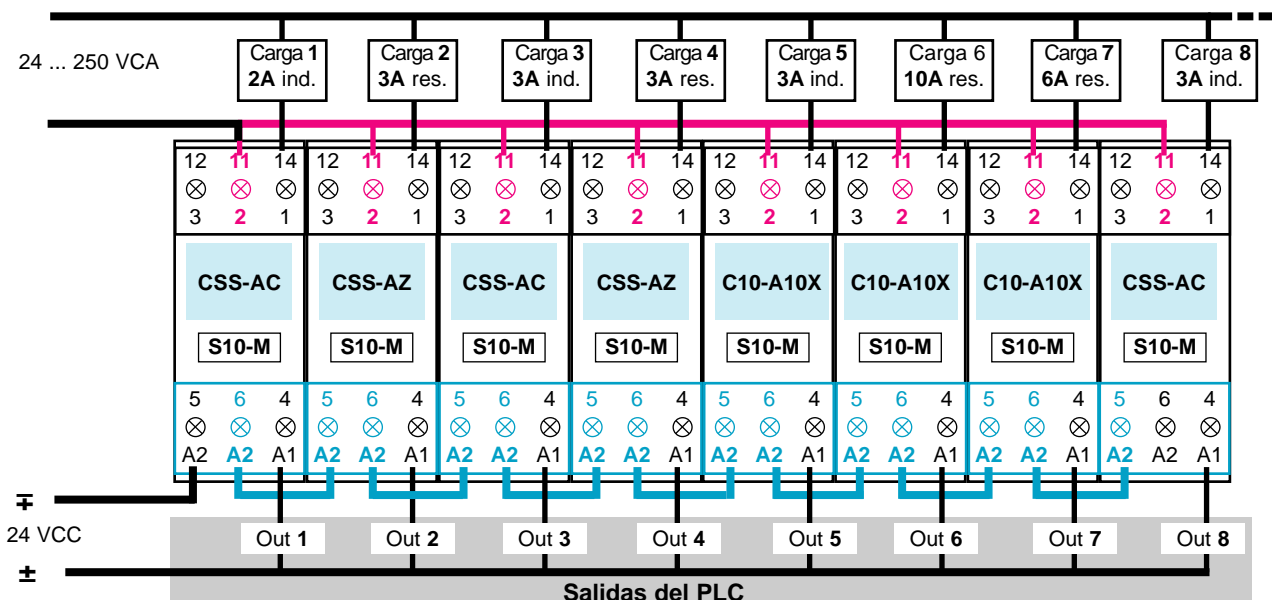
24 ... 250 VCA

Carga 1 2A ind.
Carga 2 3A res.
Carga 3 3A ind.
Carga 4 3A res.
Carga 5 3A ind.
Carga 6 10A res.
Carga 7 6A res.
Carga 8 3A ind.

12 11 14 ⊗ ⊗ ⊗ 3 2 1
12 11 14 ⊗ ⊗ ⊗ 3 2 1
12 11 14 ⊗ ⊗ ⊗ 3 2 1
12 11 14 ⊗ ⊗ ⊗ 3 2 1
12 11 14 ⊗ ⊗ ⊗ 3 2 1
12 11 14 ⊗ ⊗ ⊗ 3 2 1
12 11 14 ⊗ ⊗ ⊗ 3 2 1
12 11 14 ⊗ ⊗ ⊗ 3 2 1

CSS-AC
S10-M
CSS-AZ
S10-M
CSS-AC
S10-M
CSS-AZ
S10-M
C10-A10X
S10-M
C10-A10X
S10-M
C10-A10X
S10-M
CSS-AC
S10-M

5 6 4 ⊗ ⊗ ⊗ A2 A2 A1
5 6 4 ⊗ ⊗ ⊗ A2 A2 A1
5 6 4 ⊗ ⊗ ⊗ A2 A2 A1
5 6 4 ⊗ ⊗ ⊗ A2 A2 A1
5 6 4 ⊗ ⊗ ⊗ A2 A2 A1
5 6 4 ⊗ ⊗ ⊗ A2 A2 A1
5 6 4 ⊗ ⊗ ⊗ A2 A2 A1
5 6 4 ⊗ ⊗ ⊗ A2 A2 A1

∓
24 VCC
±

Out 1
Out 2
Out 3
Out 4
Out 5
Out 6
Out 7
Out 8

Salidas del PLC